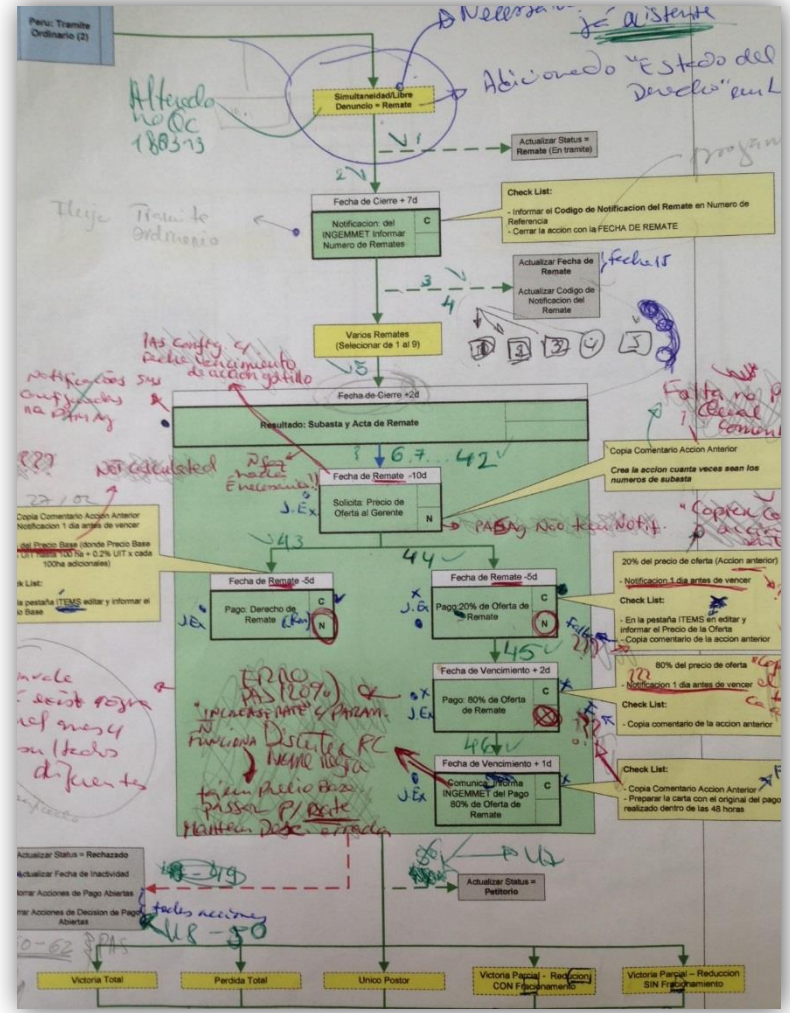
Peru: Tramite Ordinario (2)

Necessario

Já existente

Alterado no QC 180379

Simultaneidad/Libre Denuncio = Remate

Adicionado "Estado del Derecho" em L

1

Actualizar Status = Remate (En tramite)

2

Fecha de Cierre + 7d

Notificacion: del INGEMMET Informar Numero de Remates

C

Check List:

- Informar el Codigo de Notificacion del Remate en Numero de Referencia
- Cerrar la accion con la FECHA DE REMATE

Flujo Tramite ordinario

3

4

Actualizar Fecha de Remate

Actualizar Codigo de Notificacion del Remate

Fecha 15

Varios Remates (Selecionar 1 al 9)

5

1 2 3 4 5

Notificaciones sus configuradas na planilha

Fecha de Cierre +2d

Resultado: Subasta y Acta de Remate

Falta no P. Cierre Comentario

6, 7 ... 42

Copia Comentario Accion Anterior

Crea la accion cuanta veces sean los numeros de subasta

Not calculated

Fecha de Remate -10d

Solicita: Precio de Oferta al Gerente

N

J. Ex

Copia Comentario Accion Anterior

Notificacion 1 dia antes de vencer

del Precio Base (donde Precio Base UIT hasta 100 ha + 0.2% UIT x cada 100ha adicionales)

k List:

la pestaña ITEMS editar y informar el io Base

43

44

Fecha de Remate -5d

Pago: Derecho de Remate

C

N

JEx

Fecha de Remate -5d

Pago 20% de Oferta de Remate

C

N

J. Ex

20% del precio de oferta (Accion anterior)

- Notificacion 1 dia antes de vencer

Check List:

- En la pestaña ITEMS en editar y informar el Precio de la Oferta
- Copia comentario de la accion anterior

45

Fecha de Vencimiento + 2d

Pago: 80% de Oferta de Remate

J. Ex

80% del precio de oferta

- Notificacion 1 dia antes de vencer

Check List:

- Copia comentario de la accion anterior

ERRO PAS (20%) "INCREASE RATE" & PARAM. Funciona Distinto RC

46

Fecha de Vencimiento + 1d

Comunicar a INGEMMET del Pago 80% de Oferta de Remate

C

JEx

Check List:

- Copia Comentario Accion Anterior
- Preparar la carta con el original del pago realizado dentro de las 48 horas

Actualizar Status = Rechazado

Actualizar Fecha de Inactividad

Borrar Acciones de Pago Abiertas

Borrar Acciones de Decision de Pago Abiertas

47

49

todas acciones 48 - 50

Actualizar Status = Petitorio

0 - 62 PAS

Victoria Total

Perdida Total

Unico Postor

Victoria Parcial – Reduccion CON Fraccionamiento

Victoria Parcial – Reduccion SIN Fraccionamiento